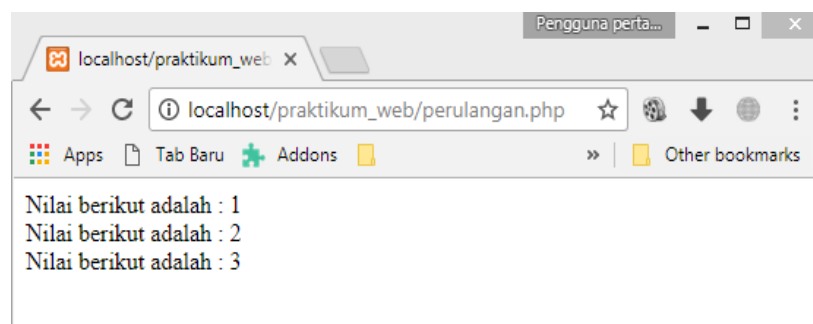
Pengguna perta...

localhost/praktikum_web ×

localhost/praktikum_web/perulangan.php

Apps Tab Baru Addons » Other bookmarks

Nilai berikut adalah : 1
Nilai berikut adalah : 2
Nilai berikut adalah : 3